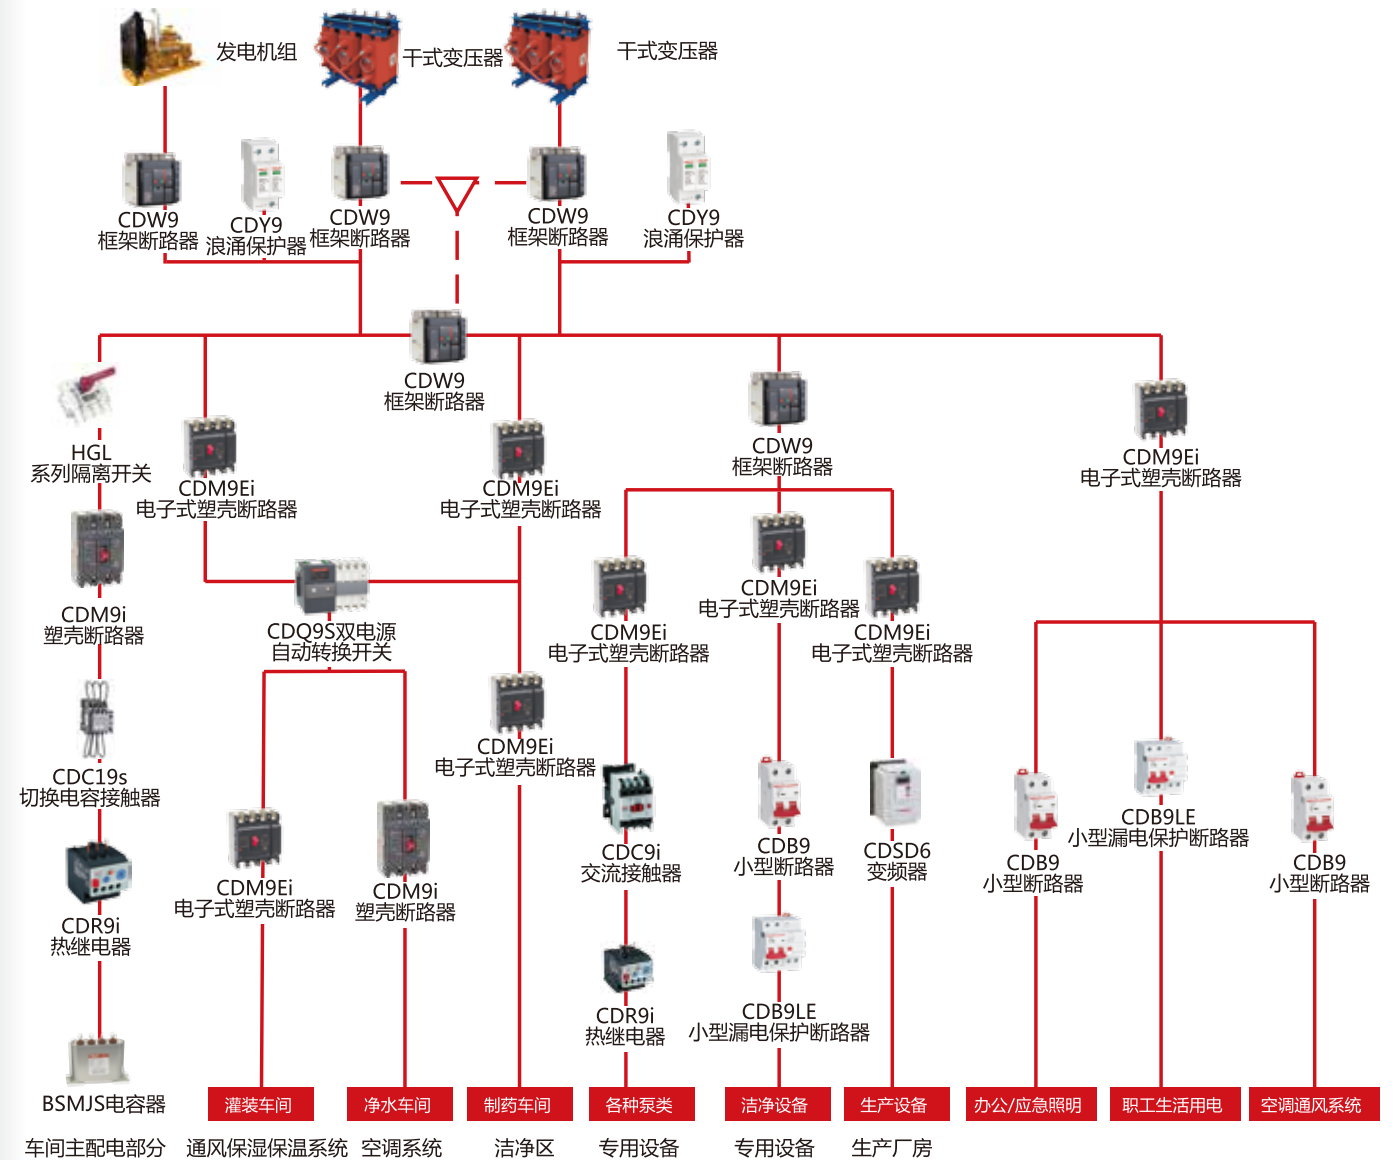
发电机组
干式变压器
干式变压器

CDW9
框架断路器
CDY9
浪涌保护器
CDW9
框架断路器
CDW9
框架断路器
CDY9
浪涌保护器

CDW9
框架断路器

HGL
系列隔离开关
CDM9Ei
电子式塑壳断路器
CDM9Ei
电子式塑壳断路器
CDW9
框架断路器
CDM9Ei
电子式塑壳断路器

CDM9i
塑壳断路器
CDQ9S双电源
自动转换开关
CDM9Ei
电子式塑壳断路器
CDM9Ei
电子式塑壳断路器
CDM9Ei
电子式塑壳断路器

CDM9Ei
电子式塑壳断路器

CDC19s
切换电容接触器
CDC9i
交流接触器
CDB9
小型断路器
CDSD6
变频器
CDB9LE
小型漏电保护断路器
CDB9
小型断路器
CDB9
小型断路器

CDR9i
热继电器
CDM9Ei
电子式塑壳断路器
CDM9i
塑壳断路器

CDR9i
热继电器
CDB9LE
小型漏电保护断路器

BSMJS电容器
灌装车间
净水车间
制药车间
各种泵类
洁净设备
生产设备
办公/应急照明
职工生活用电
空调通风系统

车间主配电部分
通风保湿保温系统
空调系统
洁净区
专用设备
专用设备
生产厂房